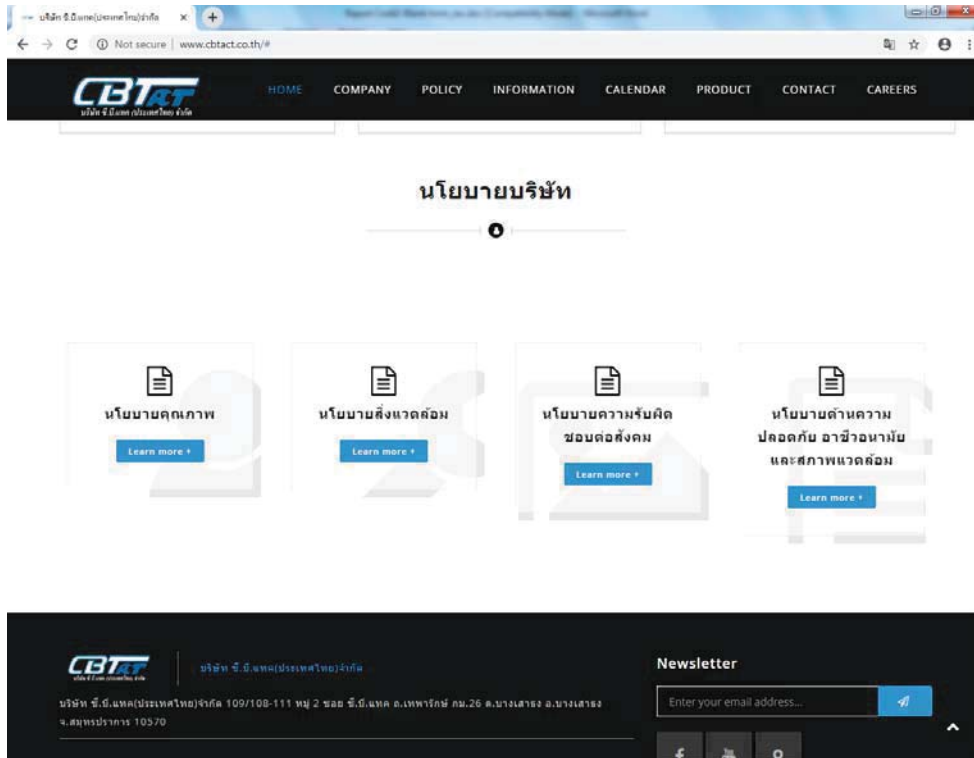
บริษัท ซี.บี.แทค(ประเทศไทย)จำกัด ×

Not secure | www.cbtact.co.th/#

CBTAT
บริษัท ซี.บี.แทค (ประเทศไทย) จำกัด

HOME COMPANY POLICY INFORMATION CALENDAR PRODUCT CONTACT CAREERS

นโยบายบริษัท

นโยบายคุณภาพ
Learn more

นโยบายสิ่งแวดล้อม
Learn more

นโยบายความรับผิดชอบต่อสังคม
Learn more

นโยบายด้านความปลอดภัย อาชีวอนามัย และสภาพแวดล้อม
Learn more

CBTAT
บริษัท ซี.บี.แทค(ประเทศไทย)จำกัด

บริษัท ซี.บี.แทค(ประเทศไทย)จำกัด 109/108-111 หมู่ 2 ซอย ซี.บี.แทค ถ.เทพารักษ์ กม.26 ต.บางเสาธง อ.บางเสาธง จ.สมุทรปราการ 10570

Newsletter

Enter your email address...